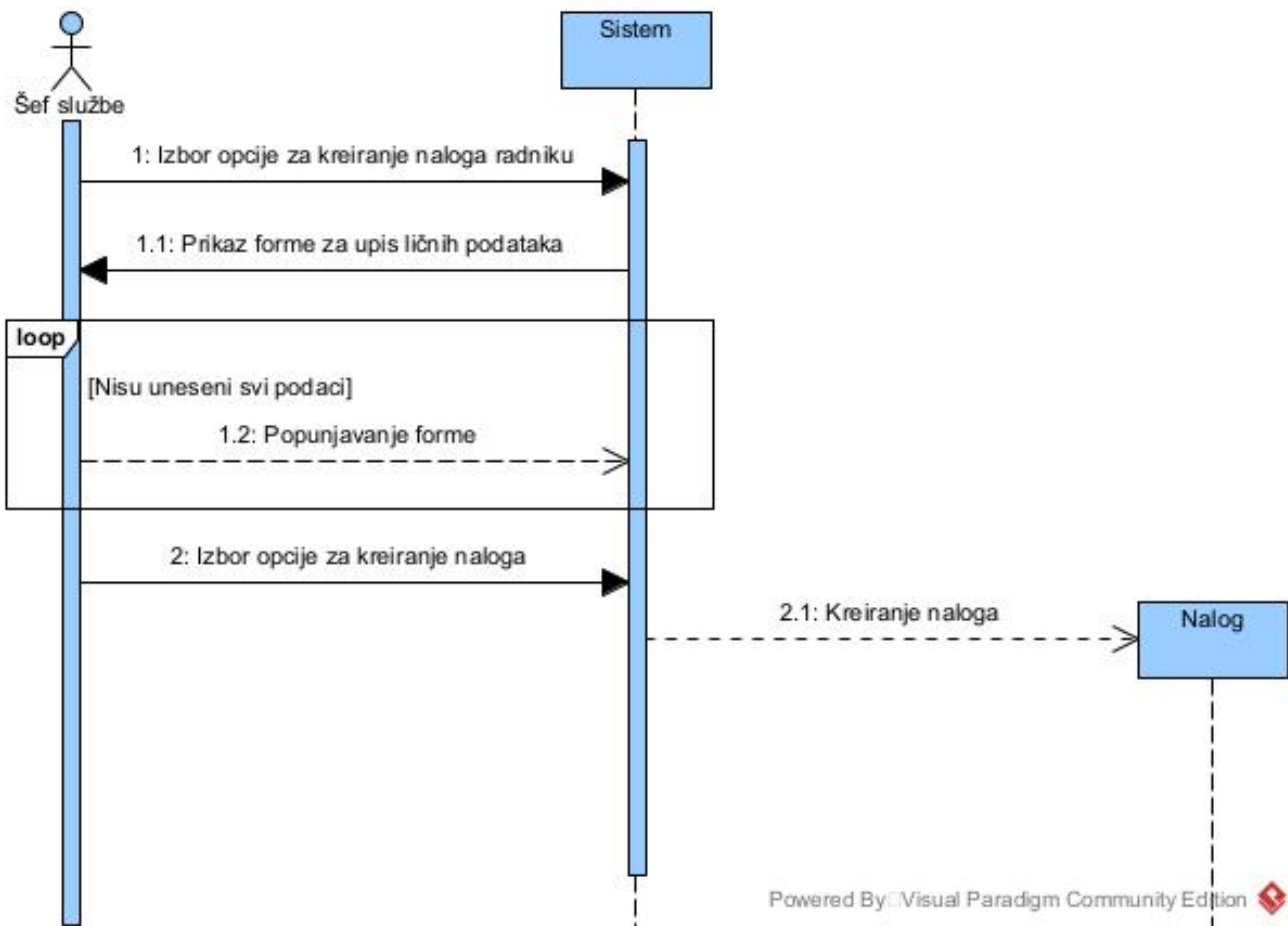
Šef službe

Sistem

1: Izbor opcije za kreiranje naloga radniku

1.1: Prikaz forme za upis ličnih podataka

loop

[Nisu uneseni svi podaci]

1.2: Popunjavanje forme

2: Izbor opcije za kreiranje naloga

2.1: Kreiranje naloga

Nalog

Powered By Visual Paradigm Community Edition